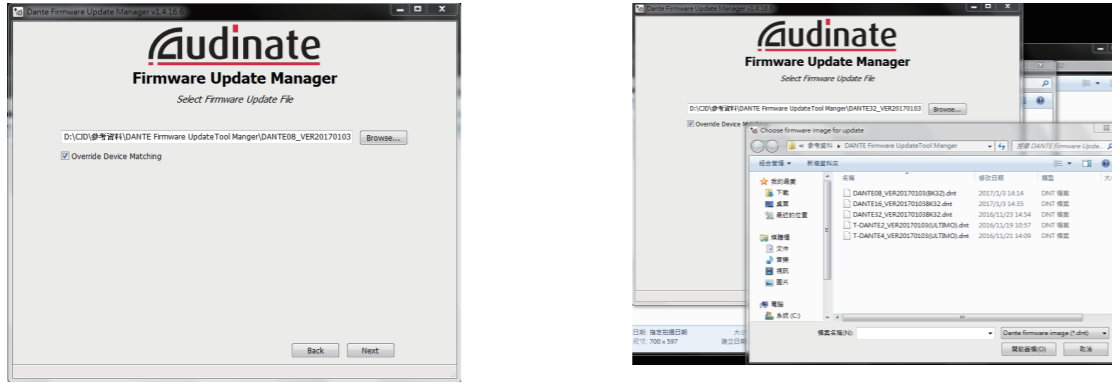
Dante Firmware Update Manager v1.4.10.6

Audinate

Firmware Update Manager

Select Firmware Update File

D:\CJD\參考資料\DANTE Firmware UpdateTool Manger\DANTE08_VER20170103

Browse...

Override Device Matching

Back

Next

Dante Firmware Update Manager v1.4.10.6

Audinate

Firmware Update Manager

Select Firmware Update File

D:\CJD\參考資料\DANTE Firmware UpdateTool Manger\DANTE32_VER20170103

Browse...

Override Device Matching

Choose firmware image for update

« 參考資料 › DANTE Firmware UpdateTool Manger

搜尋 DANTE Firmware Upda...

組合管理 ▾ 新增資料夾

☆ 我的最愛
下載
桌面
最近的位置

媒體櫃
文件
音樂
視訊
圖片

電腦
系統 (C:)

| 名稱 | 修改日期 | 類型 |
|---|---|---|
| DANTE08_VER20170103(BK32).dnt | 2017/1/3 14:14 | DNT 檔案 |
| DANTE16_VER20170103BK32.dnt | 2017/1/3 14:35 | DNT 檔案 |
| DANTE32_VER20170103BK32.dnt | 2016/11/23 14:54 | DNT 檔案 |
| T-DANTE2_VER20170103(ULTIMO).dnt | 2016/11/19 10:57 | DNT 檔案 |
| T-DANTE4_VER20170103(ULTIMO).dnt | 2016/11/21 14:09 | DNT 檔案 |

檔案名稱(N):

Dante firmware image (*.dnt)

開啟舊檔(O)

取消

日期: 指定拍攝日期
尺寸: 700 x 597